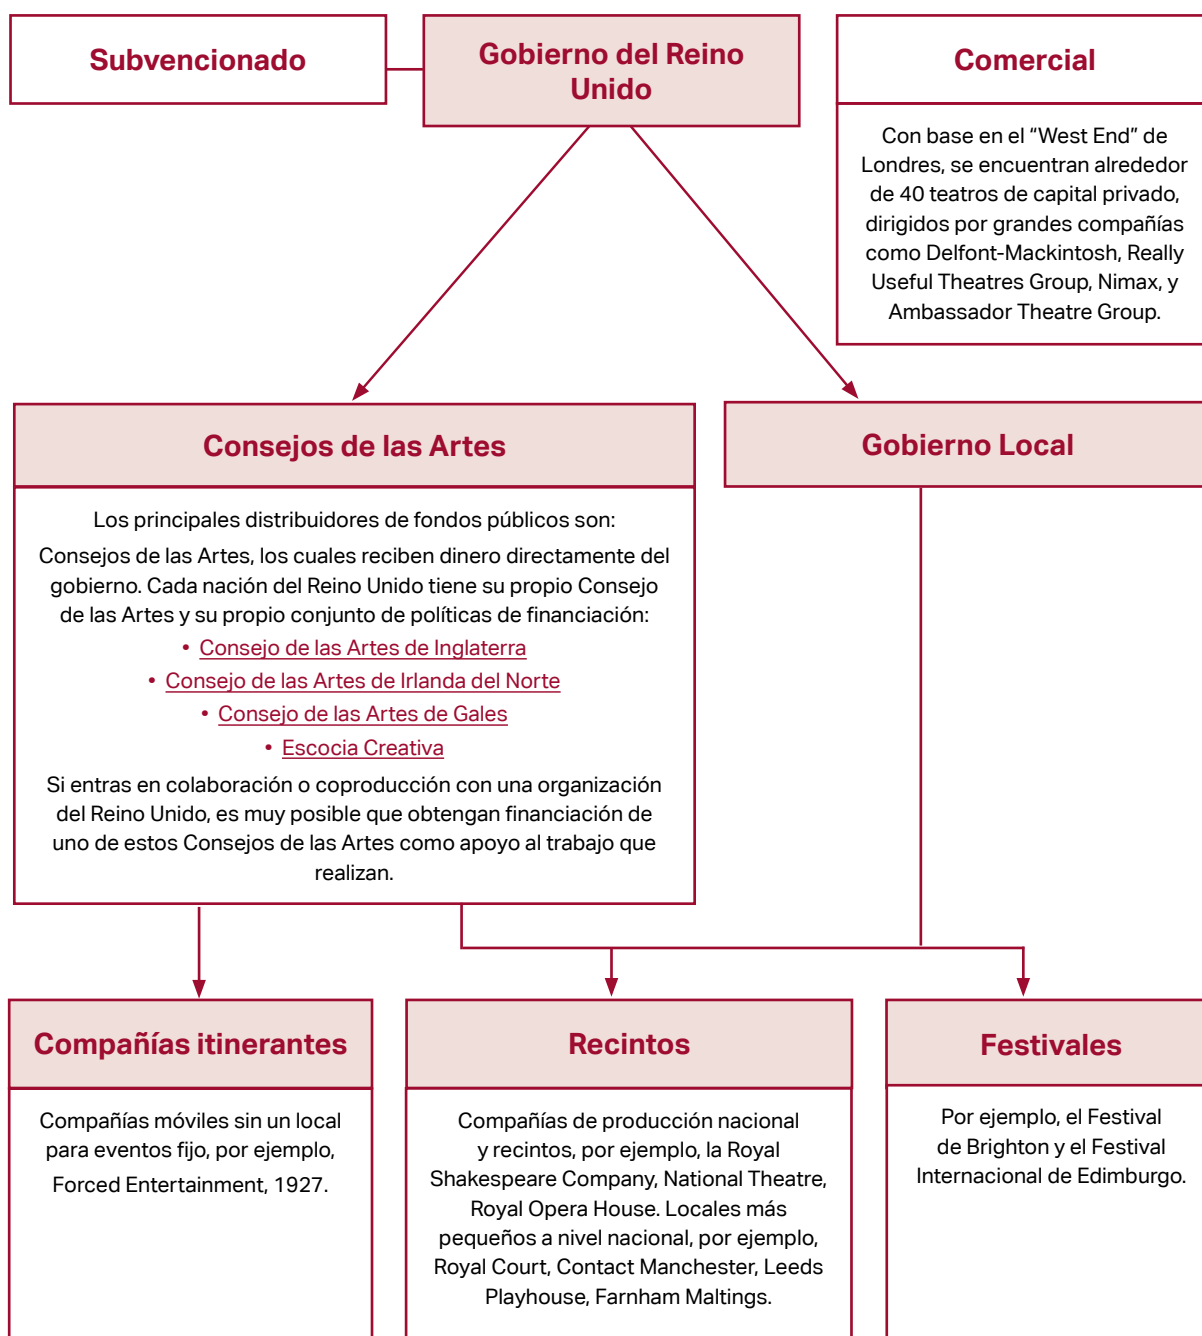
Subvencionado

Gobierno del Reino Unido

Comercial

Con base en el “West End” de Londres, se encuentran alrededor de 40 teatros de capital privado, dirigidos por grandes compañías como Delfont-Mackintosh, Really Useful Theatres Group, Nimax, y Ambassador Theatre Group.

Consejos de las Artes

Los principales distribuidores de fondos públicos son:

Consejos de las Artes, los cuales reciben dinero directamente del gobierno. Cada nación del Reino Unido tiene su propio Consejo de las Artes y su propio conjunto de políticas de financiación:

• Consejo de las Artes de Inglaterra
• Consejo de las Artes de Irlanda del Norte
• Consejo de las Artes de Gales
• Escocia Creativa

Si entras en colaboración o coproducción con una organización del Reino Unido, es muy posible que obtengan financiación de uno de estos Consejos de las Artes como apoyo al trabajo que realizan.

Gobierno Local

Compañías itinerantes

Compañías móviles sin un local para eventos fijo, por ejemplo, Forced Entertainment, 1927.

Recintos

Compañías de producción nacional y recintos, por ejemplo, la Royal Shakespeare Company, National Theatre, Royal Opera House. Locales más pequeños a nivel nacional, por ejemplo, Royal Court, Contact Manchester, Leeds Playhouse, Farnham Maltings.

Festivales

Por ejemplo, el Festival de Brighton y el Festival Internacional de Edimburgo.